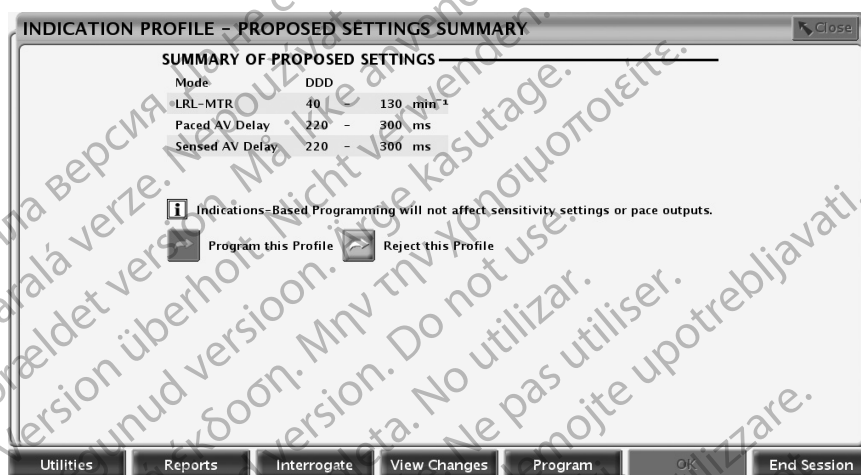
INDICATION PROFILE - PROPOSED SETTINGS SUMMARY

Close

SUMMARY OF PROPOSED SETTINGS

| Mode | DDD | | | |
|---|---|---|---|---|
| LRL-MTR | 40 | - | 130 | $min^{-1}$ |
| Paced AV Delay | 220 | - | 300 | ms |
| Sensed AV Delay | 220 | - | 300 | ms |

Indications-Based Programming will not affect sensitivity settings or pace outputs.

Program this Profile

Reject this Profile

Utilities Reports Interrogate View Changes Program OK End Session

Остаряла версия. Да не се използва. Zastaralá verze. Nepoužívat. Forældet version. Må ikke anvendes. Version überholt. Nicht verwenden. Aegunud versioon. Ärge kasutage. Παλιά έκδοση. Μην την χρησιμοποιείτε. Outdated version. Do not use. Versión obsoleta. No utilizar. Version périmée. Ne pas utiliser. Zastarjela verzija. Nemojte upotrebljavati. Versiune expirată. A nu se utiliza.